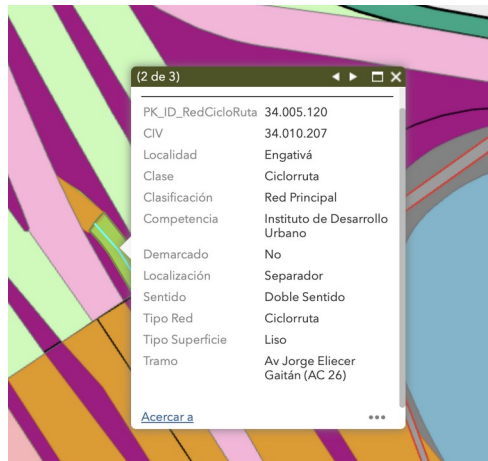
(2 de 3)

| | |
|---|---|
| PK_ID_RedCicloRuta | 34.005.120 |
| CIV | 34.010.207 |
| Localidad | Engativá |
| Clase | Ciclorruta |
| Clasificación | Red Principal |
| Competencia | Instituto de Desarrollo Urbano |
| Demarcado | No |
| Localización | Separador |
| Sentido | Doble Sentido |
| Tipo Red | Ciclorruta |
| Tipo Superficie | Liso |
| Tramo | Av Jorge Eliecer Gaitán (AC 26) |

Acercar a